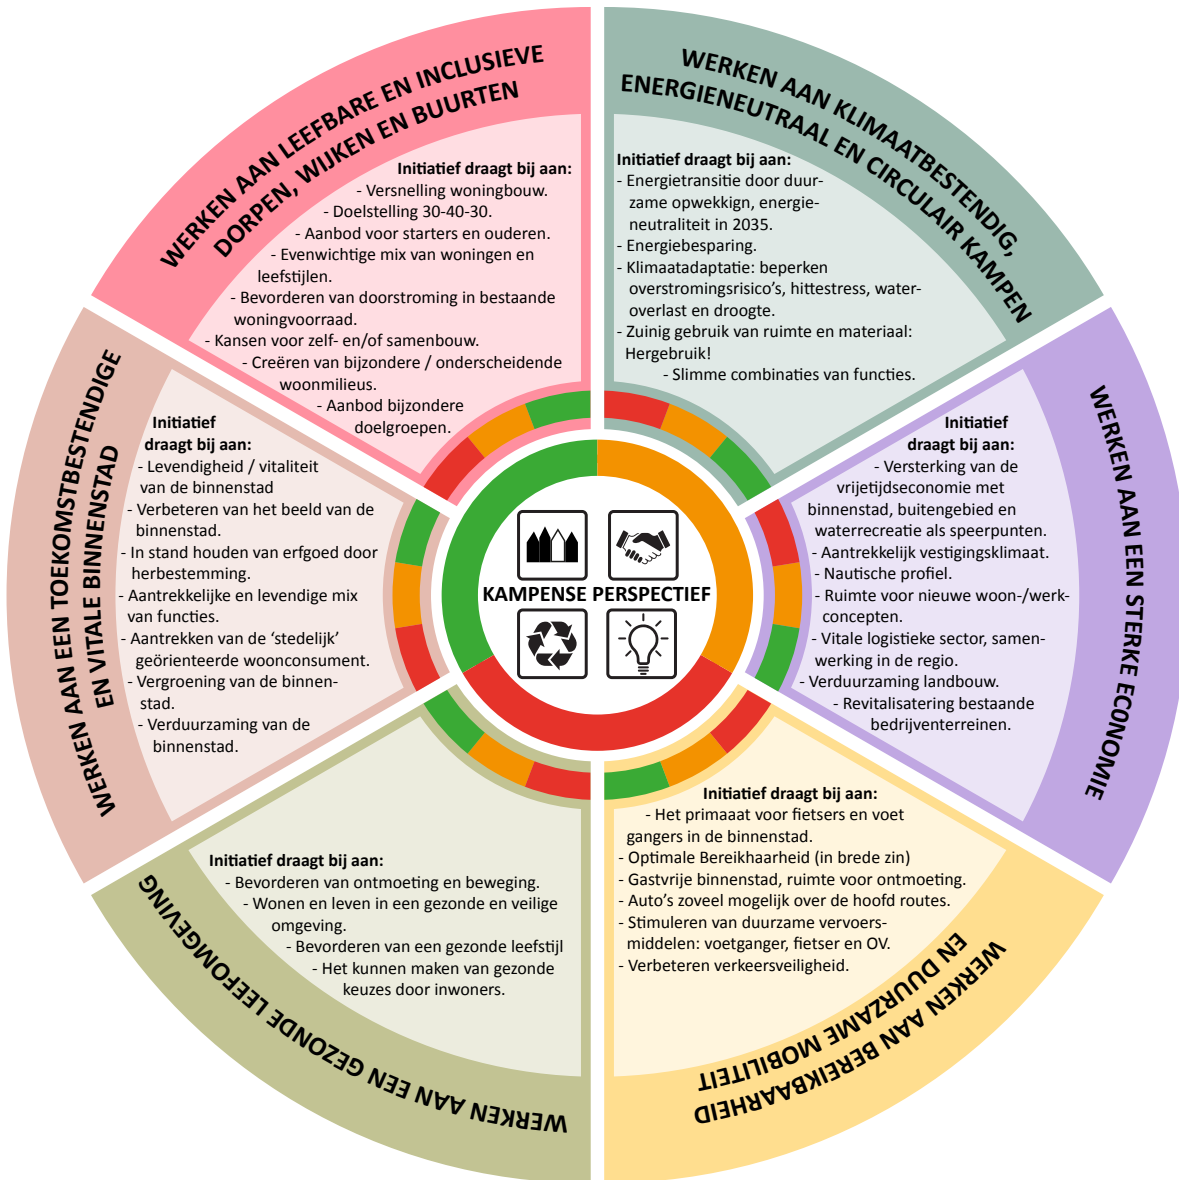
WERKEN AAN LEEFBARE EN INCLUSIEVE DORPEN, WIJKEN EN BUURTEN

Initiatief draagt bij aan:
- Versnelling woningbouw.
- Doelstelling 30-40-30.
- Aanbod voor starters en ouderen.
- Evenwichtige mix van woningen en leefstijlen.
- Bevorderen van doorstroming in bestaande woningvoorraad.
- Kansen voor zelf- en/of samenbouw.
- Creëren van bijzondere / onderscheidende woonmilieus.
- Aanbod bijzondere doelgroepen.

WERKEN AAN KLIMAATBESTENDIG, ENERGIENEUTRAAL EN CIRCULAIR KAMPEN

Initiatief draagt bij aan:
- Energietransitie door duurzame opwekkign, energieneutraliteit in 2035.
- Energiebesparing.
- Klimaatadaptatie: beperken overstromingsrisico's, hittestress, wateroverlast en droogte.
- Zuinig gebruik van ruimte en materiaal: Hergebruik!
- Slimme combinaties van functies.

WERKEN AAN EEN TOEKOMSTBESTENDIGE EN VITALE BINNENSTAD

Initiatief draagt bij aan:
- Levendigheid / vitaliteit van de binnenstad
- Verbeteren van het beeld van de binnenstad.
- In stand houden van erfgoed door herbestemming.
- Aantrekkelijke en levendige mix van functies.
- Aantrekken van de 'stedelijk' geörienteerde woonconsument.
- Vergroening van de binnenstad.
- Verduurzaming van de binnenstad.

KAMPENSE PERSPECTIEF

WERKEN AAN EEN STERKE ECONOMIE

Initiatief draagt bij aan:
- Versterking van de vrijetijdseconomie met binnenstad, buitengebied en waterrecreatie als speerpunten.
- Aantrekkelijk vestigingsklimaat.
- Nautische profiel.
- Ruimte voor nieuwe woon-/werkconcepten.
- Vitale logistieke sector, samenwerking in de regio.
- Verduurzaming landbouw.
- Revitalisatering bestaande bedrijventerreinen.

Initiatief draagt bij aan:
- Bevorderen van ontmoeting en beweging.
- Wonen en leven in een gezonde en veilige omgeving.
- Bevorderen van een gezonde leefstijl
- Het kunnen maken van gezonde keuzes door inwoners.

WERKEN AAN EEN GEZONDE LEEFOMGEVING

Initiatief draagt bij aan:
- Het primaaat voor fietsers en voet gangers in de binnenstad.
- Optimale Bereikhaarheid (in brede zin)
- Gastvrije binnenstad, ruimte voor ontmoeting.
- Auto's zoveel mogelijk over de hoofd routes.
- Stimuleren van duurzame vervoersmiddelen: voetganger, fietser en OV.
- Verbeteren verkeersveiligheid.

WERKEN AAN BEREIKBAARHEID EN DUURZAME MOBILITEIT